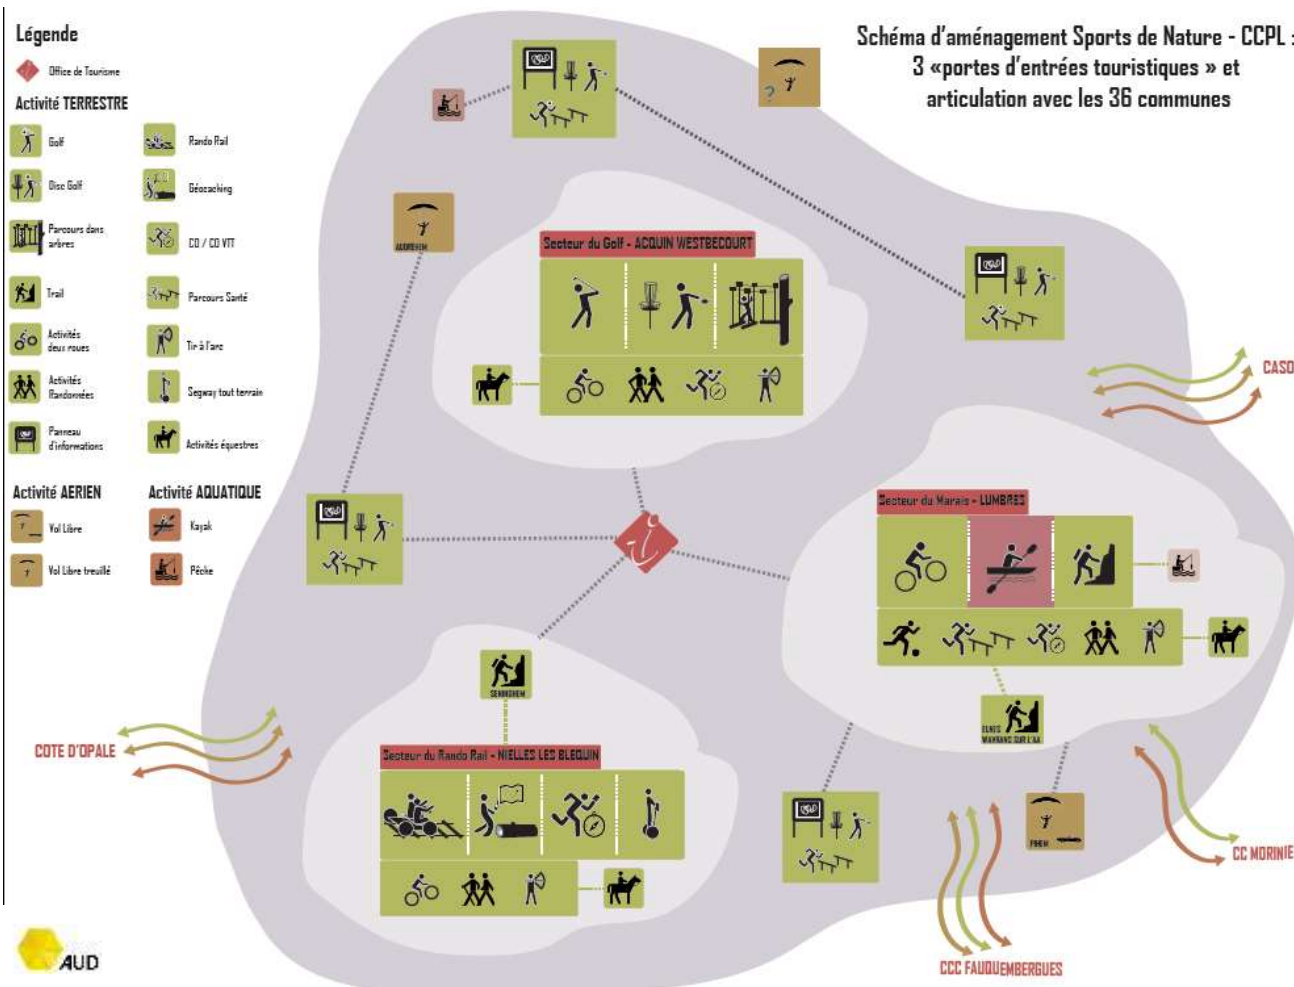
Légende

Office de Tourisme

Activité TERRESTRE

Golf

Rando Rail

Disc Golf

Géocaching

Parcours dans arbres

CO / CO VTT

Trail

Parcours Santé

Activités deux roues

Tir à l'arc

Activités Randonnées

Segway tout terrain

Panneau d'informations

Activités équestres

Activité AERIEN

Activité AQUATIQUE

Vol Libre

Kayak

Vol Libre treuillé

Pêche

Schéma d'aménagement Sports de Nature - CCPL : 3 «portes d'entrées touristiques » et articulation avec les 36 communes

ALQUINES

Secteur du Golf - ACQUIN WESTBECOURT

CASO

Secteur du Marais - LUMBRES

SENINGHEM

ELNES WAVRANS SUR L'AA

COTE D'OPALE

Secteur du Rando Rail - NIELLES LES BLEQUIN

PIHEM

CC MORINIE

CCC FAUQUEMBERGUES

AUD